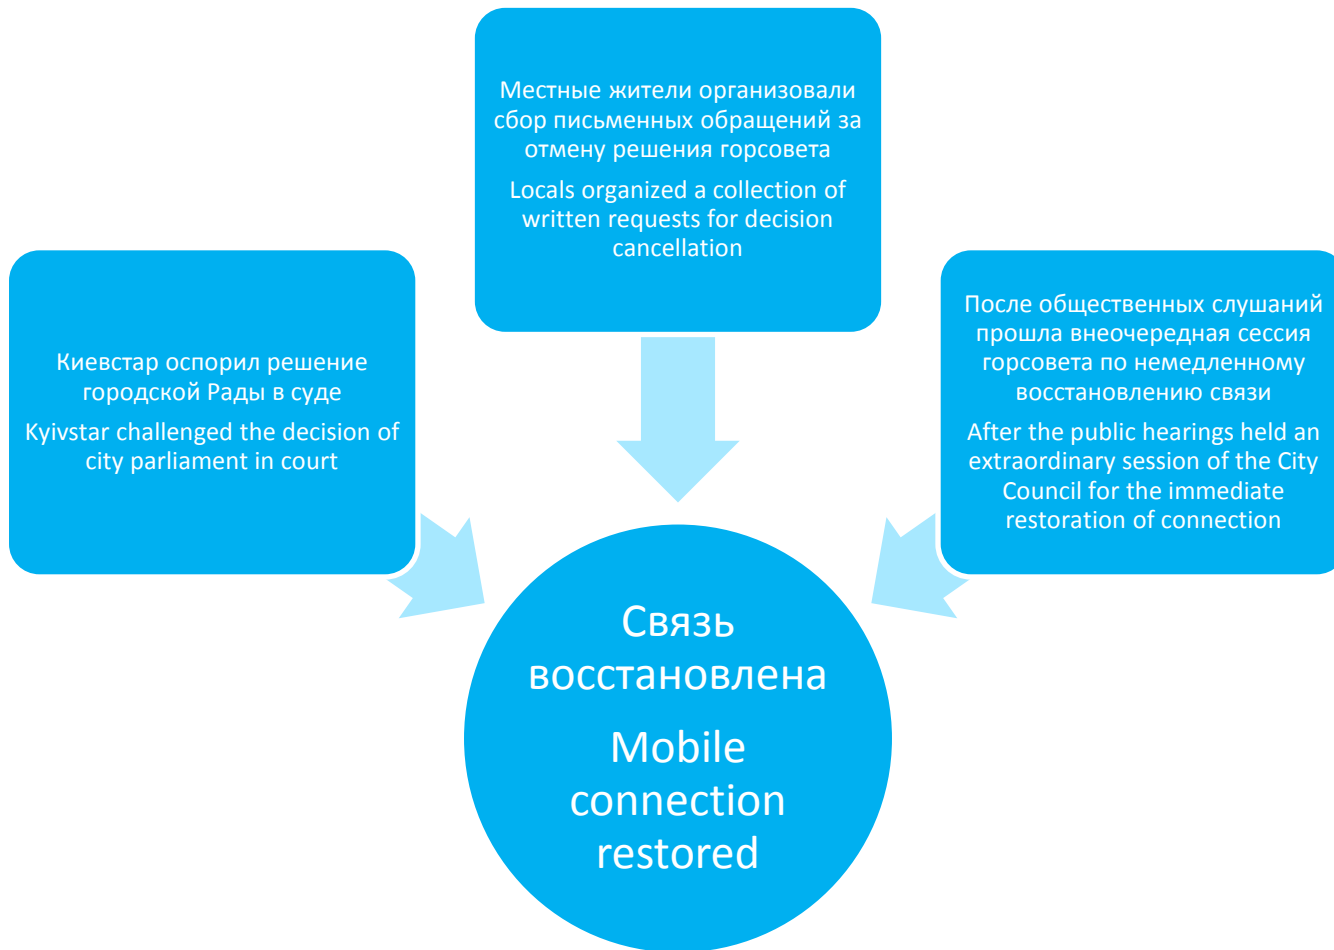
Местные жители организовали сбор письменных обращений за отмену решения горсовета

Locals organized a collection of written requests for decision cancellation

Киевстар оспорил решение городской Рады в суде

Kyivstar challenged the decision of city parliament in court

После общественных слушаний прошла внеочередная сессия горсовета по немедленному восстановлению связи

After the public hearings held an extraordinary session of the City Council for the immediate restoration of connection

Связь восстановлена

Mobile connection restored